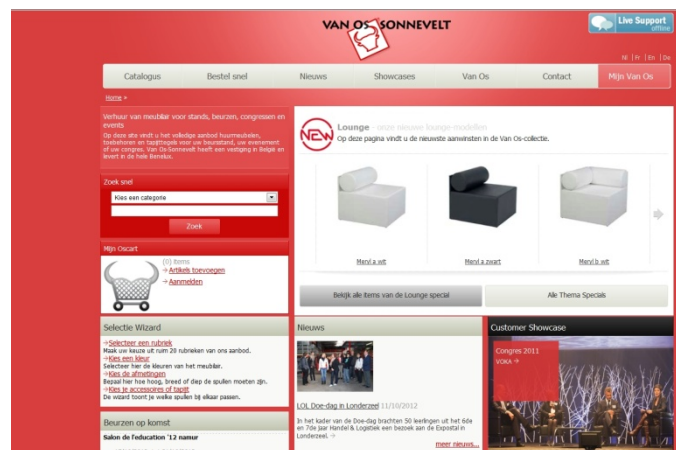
VAN OS SONNEVELT

Live Support offline

Nl | Fr | En | De

Catalogus | Bestel snel | Nieuws | Showcases | Van Os | Contact | Mijn Van Os

Home »

Verhuur van meubilair voor stands, beurzen, congressen en events

Op deze site vindt u het volledige aanbod huurmeubilen, toebehoren en tapijttegels voor uw beursstand, uw evenement of uw congres. Van Os-Sonnevelt heeft een vestiging in België en levert in de hele Benelux.

Zoek snel

Kies een categorie

Zoek

Mijn Oscart

(0) items

→ Artikels toevoegen

→ Aanmelden

NEW

Lounge - onze nieuwe lounge-modellen

Op deze pagina vindt u de nieuwste aanwinsten in de Van Os-collectie.

Merví a wit

Merví a zwart

Merví b wit

Bekijk alle items van de Lounge special

Alle Thema Specials

Selectie Wizard

→Selecteer een rubriek
Maak uw keuze uit ruim 20 rubrieken van ons aanbod.
→Kies een kleur
Selecteer hier de kleuren van het meubilair.
→Kies de afmetingen
Bepaal hier hoe hoog, breed of diep de spullen moeten zijn.
→Kies je accessoires of tapijt
De wizard toont je welke spullen bij elkaar passen.

Beurzen op komst

Salon de l'education '12 namur

Nieuws

LOL Doe-dag in Londerzeel 11/10/2012

In het kader van de Doe-dag brachten 50 leerlingen uit het 6de en 7de jaar Handel & Logistiek een bezoek aan de Expostal in Londerzeel. →

meer nieuws...

Customer Showcase

Congres 2011

VOKA →